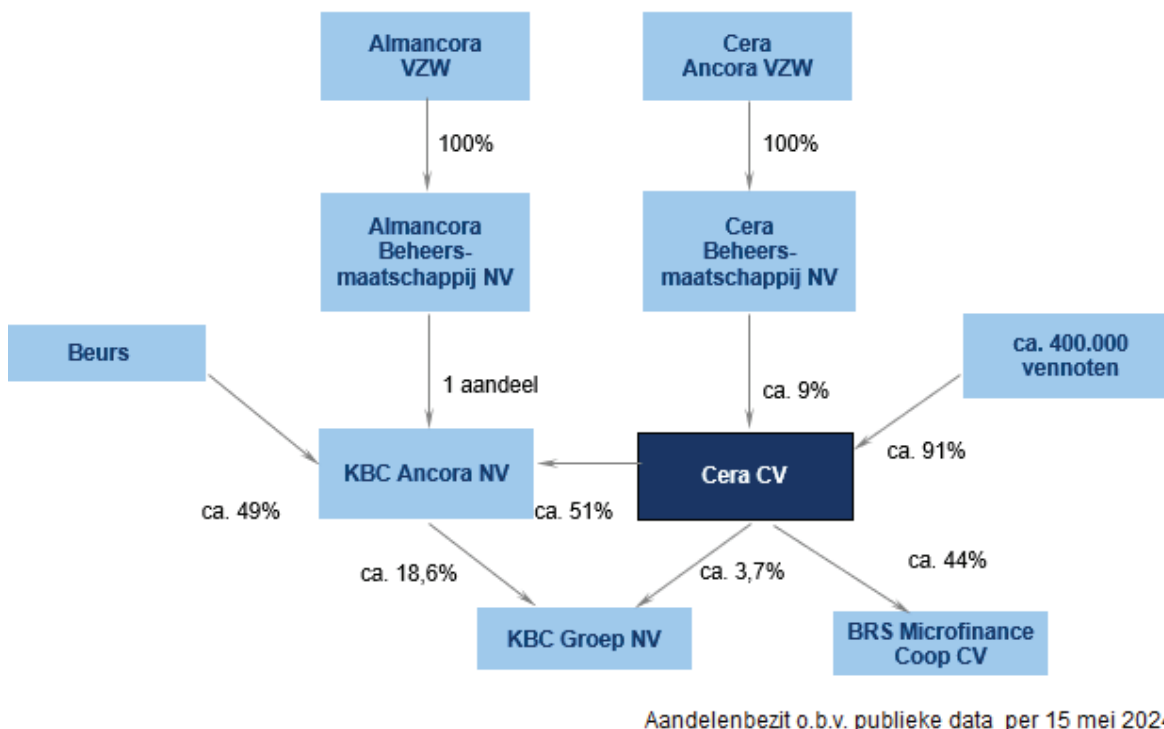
Almancora VZW

Cera Ancora VZW

100%

100%

Almancora Beheersmaatschappij NV

Cera Beheersmaatschappij NV

Beurs

1 aandeel

ca. 9%

ca. 400.000 vennoten

KBC Ancora NV

Cera CV

ca. 91%

ca. 49%

ca. 51%

ca. 18,6%

ca. 3,7%

ca. 44%

KBC Groep NV

BRS Microfinance Coop CV

Aandelenbezit o.b.v. publieke data per 15 mei 202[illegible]